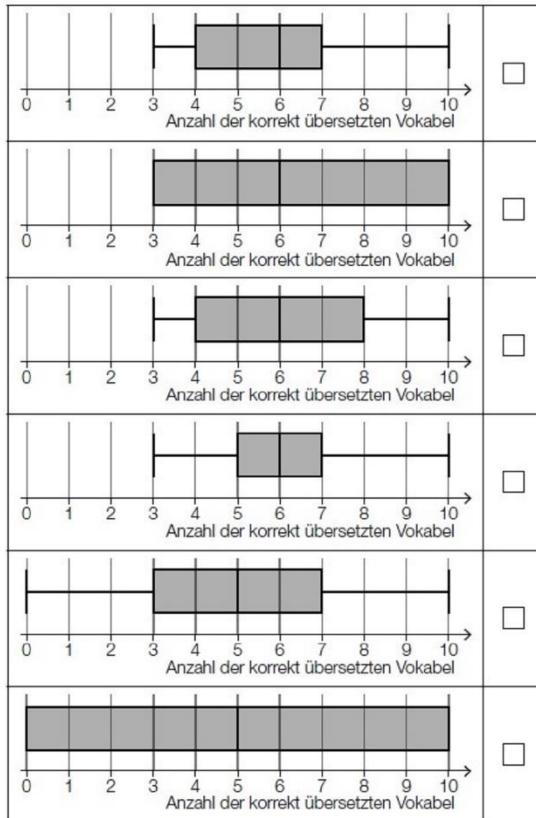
| | |
|---|---|
| 0 1 2 3 4 5 6 7 8 9 10 Anzahl der korrekt übersetzten Vokabel | ☐ |
| 0 1 2 3 4 5 6 7 8 9 10 Anzahl der korrekt übersetzten Vokabel | ☐ |
| 0 1 2 3 4 5 6 7 8 9 10 Anzahl der korrekt übersetzten Vokabel | ☐ |
| 0 1 2 3 4 5 6 7 8 9 10 Anzahl der korrekt übersetzten Vokabel | ☐ |
| 0 1 2 3 4 5 6 7 8 9 10 Anzahl der korrekt übersetzten Vokabel | ☐ |
| 0 1 2 3 4 5 6 7 8 9 10 Anzahl der korrekt übersetzten Vokabel | ☐ |